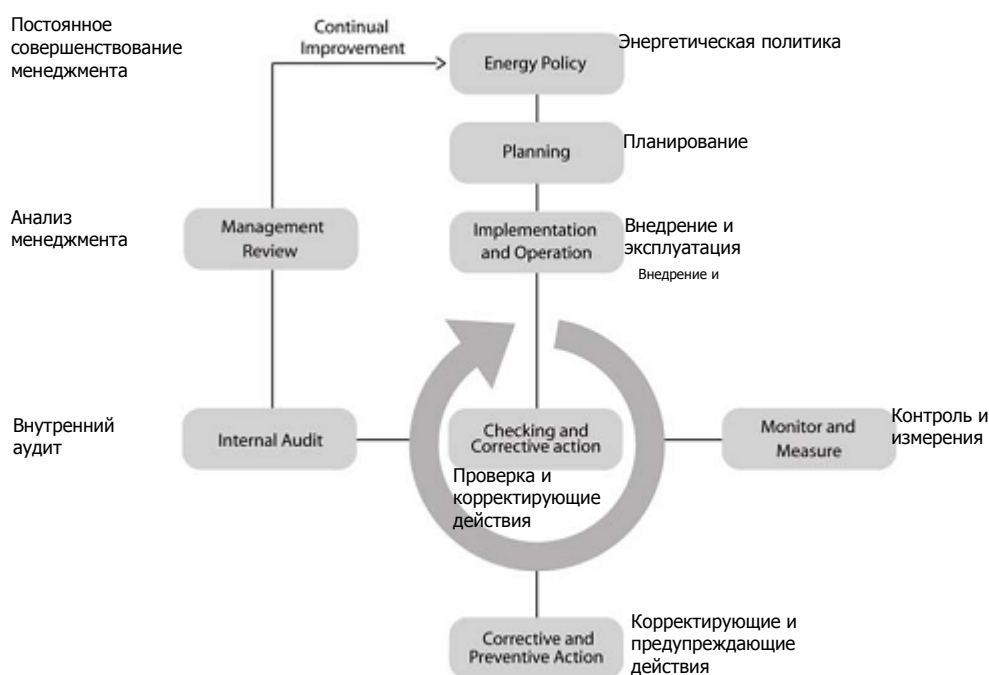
Постоянное совершенствование менеджмента

Continual Improvement

Energy Policy

Энергетическая политика

Planning

Планирование

Анализ менеджмента

Management Review

Implementation and Operation

Внедрение и эксплуатация

Внедрение и

Внутренний аудит

Internal Audit

Checking and Corrective action

Проверка и корректирующие действия

Monitor and Measure

Контроль и измерения

Corrective and Preventive Action

Корректирующие и предупреждающие действия